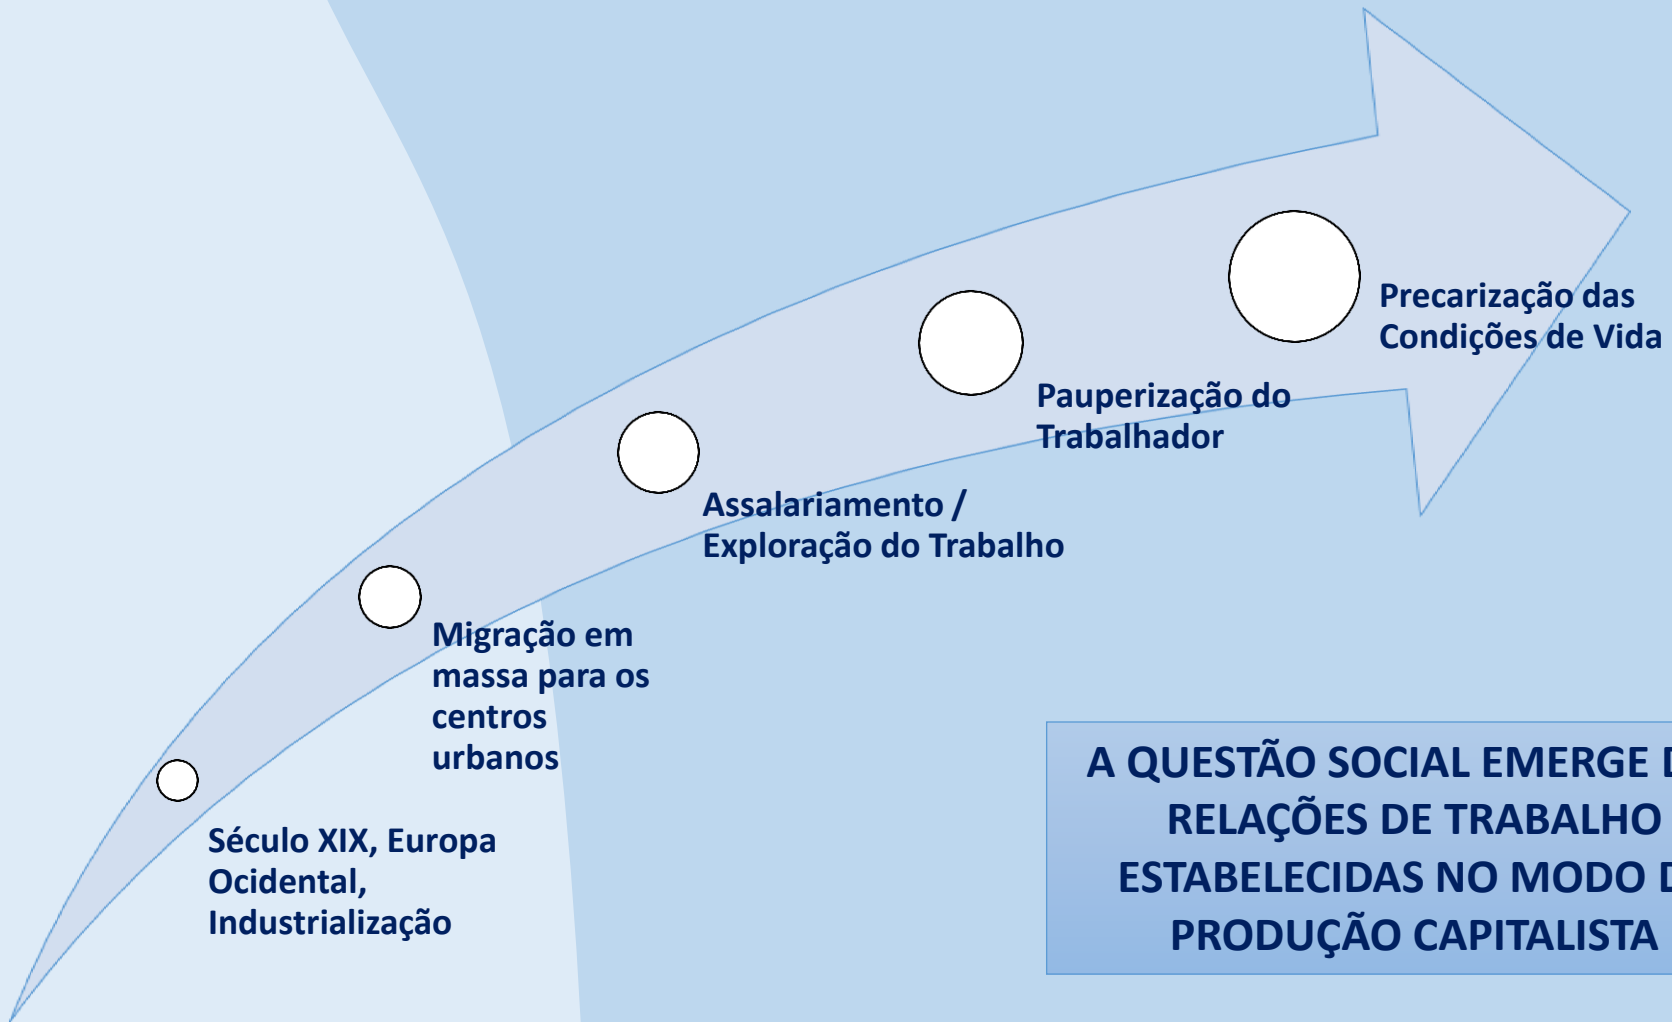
Século XIX, Europa Ocidental, Industrialização

Migração em massa para os centros urbanos

Assalariamento / Exploração do Trabalho

Pauperização do Trabalhador

Precarização das Condições de Vida

A QUESTÃO SOCIAL EMERGE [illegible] RELAÇÕES DE TRABALHO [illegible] ESTABELECIDAS NO MODO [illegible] PRODUÇÃO CAPITALISTA